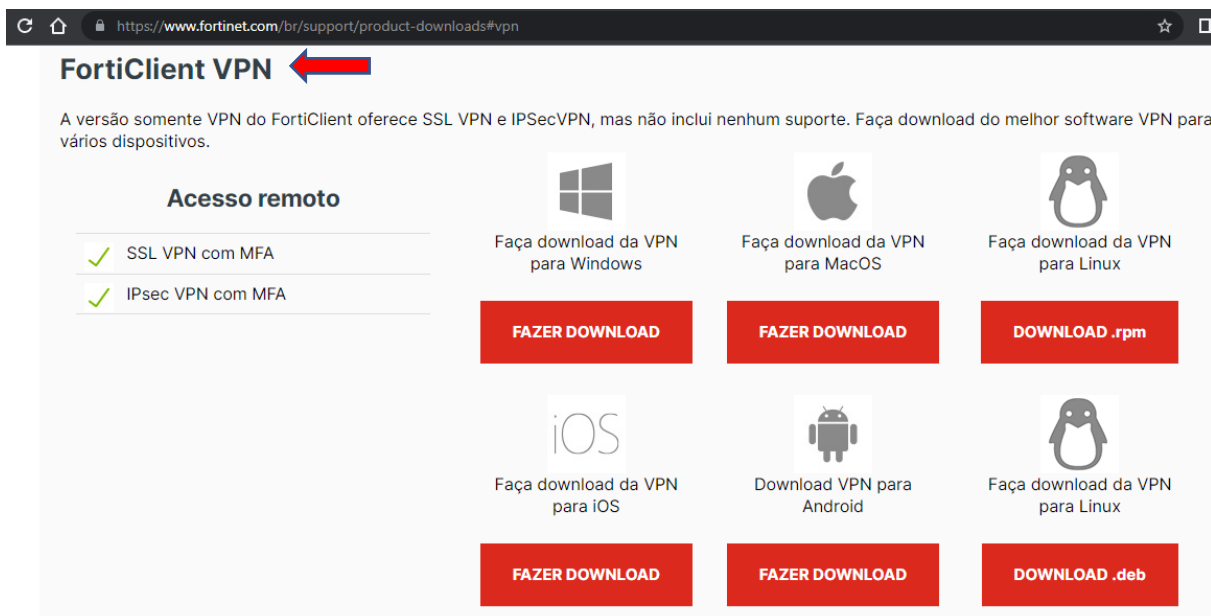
https://www.fortinet.com/br/support/product-downloads#vpn

FortiClient VPN

A versão somente VPN do FortiClient oferece SSL VPN e IPSecVPN, mas não inclui nenhum suporte. Faça download do melhor software VPN para vários dispositivos.

Acesso remoto

SSL VPN com MFA

IPsec VPN com MFA

Faça download da VPN para Windows

FAZER DOWNLOAD

Faça download da VPN para MacOS

FAZER DOWNLOAD

Faça download da VPN para Linux

DOWNLOAD .rpm

iOS

Faça download da VPN para iOS

FAZER DOWNLOAD

Download VPN para Android

FAZER DOWNLOAD

Faça download da VPN para Linux

DOWNLOAD .deb